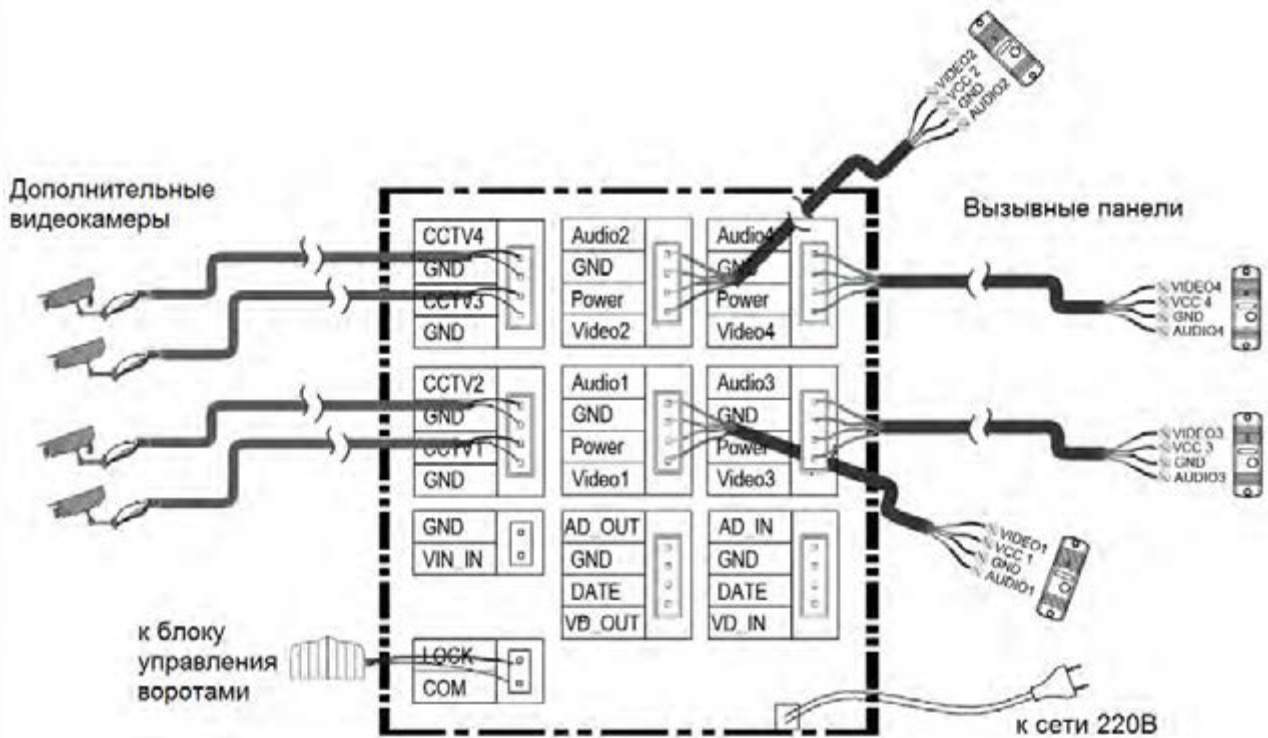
VIDEO2
VCC 2
GND
AUDIO2

Дополнительные видеокамеры

Вызывные панели

CCTV4
GND
CCTV3
GND

Audio2
GND
Power
Video2

Audio4
GND
Power
Video4

VIDEO4
VCC 4
GND
AUDIO4

CCTV2
GND
CCTV1
GND

Audio1
GND
Power
Video1

Audio3
GND
Power
Video3

VIDEO3
VCC 3
GND
AUDIO3

GND
VIN_IN

AD_OUT
GND
DATE
VD_OUT

AD_IN
GND
DATE
VD_IN

VIDEO1
VCC 1
GND
AUDIO1

к блоку управления воротами

LOCK
COM

к сети 220В